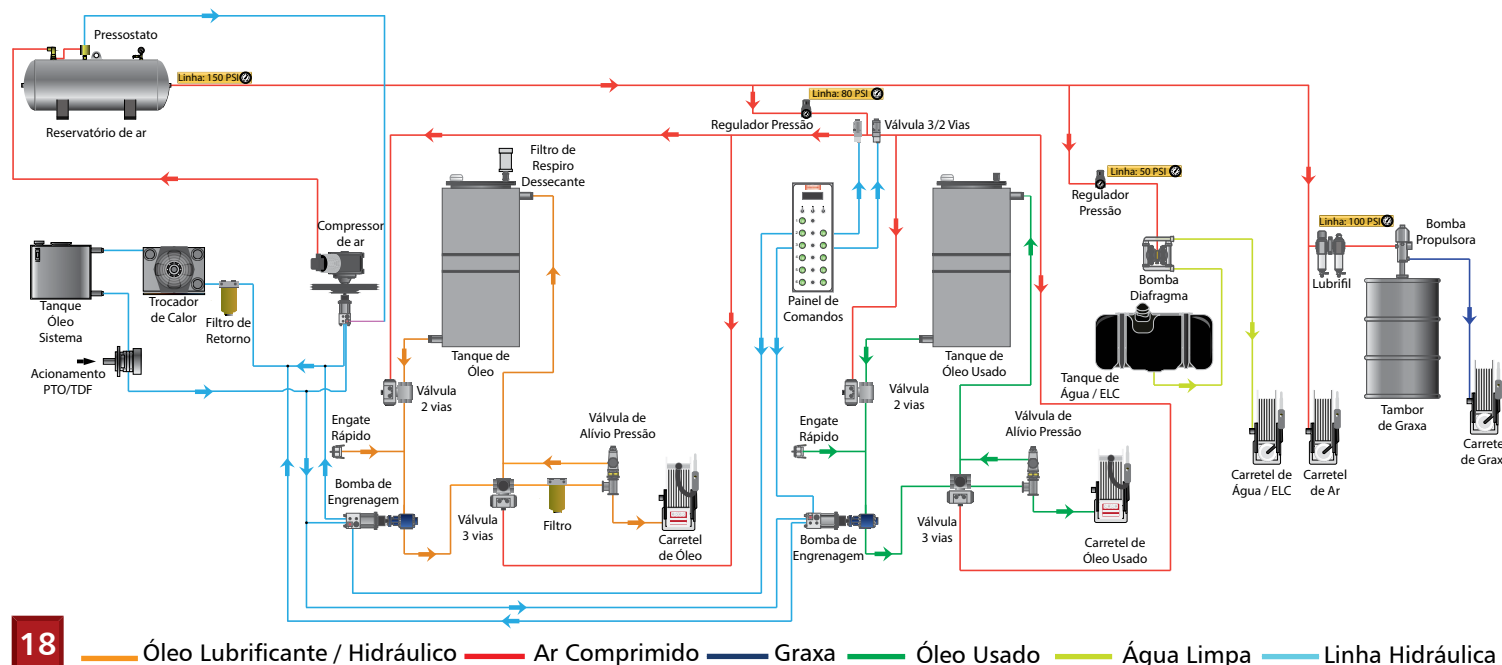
Pressostato

Reservatório de ar

Linha: 150 PSI

Linha: 80 PSI

Regulador Pressão

Válvula 3/2 Vias

Filtro de Respiro Dessecante

Linha: 50 PSI

Regulador Pressão

Linha: 100 PSI

Bomba Propulsora

Tanque Óleo Sistema

Trocador de Calor

Filtro de Retorno

Compressor de ar

Acionamento PTO/TDF

Tanque de Óleo

Painel de Comandos

Tanque de Óleo Usado

Bomba Diafragma

Tanque de Água / ELC

Lubrifil

Tambor de Graxa

Válvula 2 vias

Engate Rápido

Bomba de Engrenagem

Válvula de Alívio Pressão

Válvula 3 vias

Filtro

Carretel de Óleo

Válvula 2 vias

Engate Rápido

Válvula de Alívio Pressão

Bomba de Engrenagem

Válvula 3 vias

Carretel de Óleo Usado

Carretel de Água / ELC

Carretel de Ar

Carretel de Grax

18

Óleo Lubrificante / Hidráulico   Ar Comprimido   Graxa   Óleo Usado   Água Limpa   Linha Hidráulica